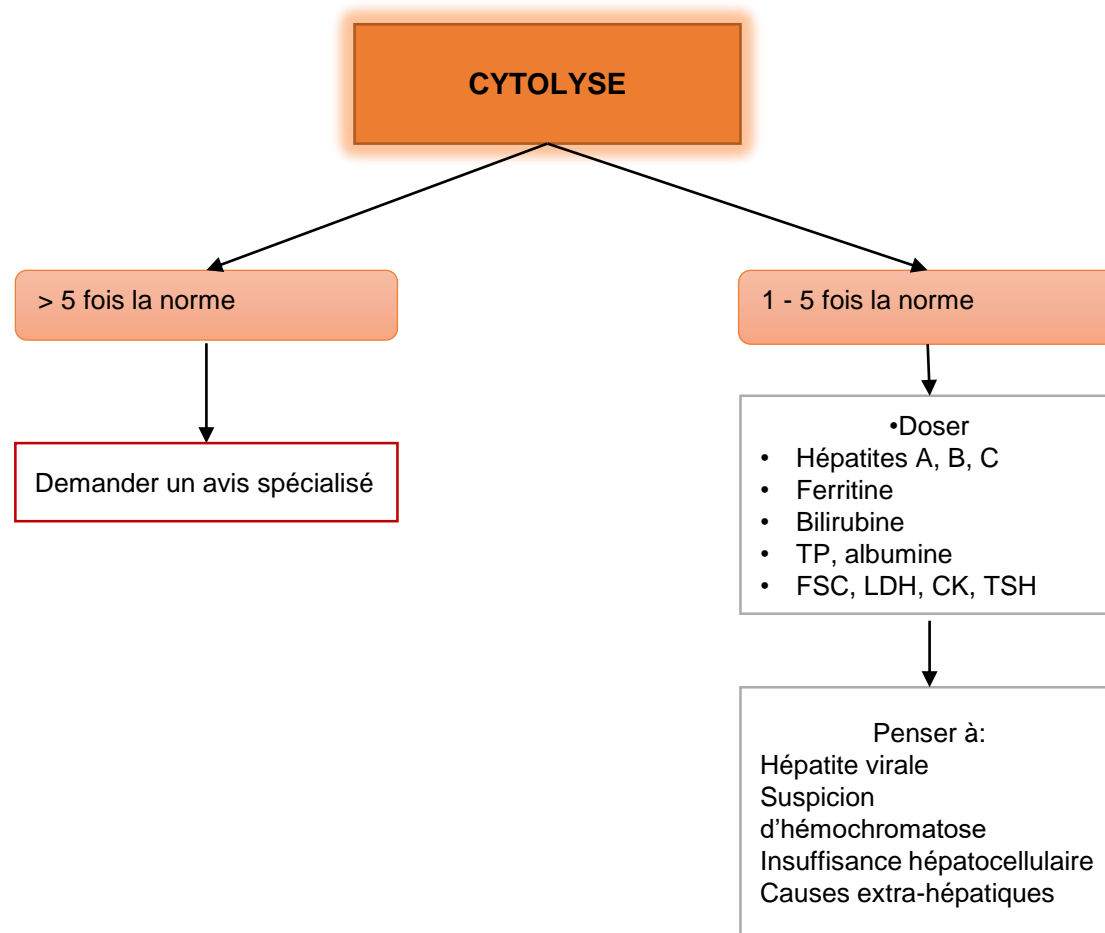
CYTOLYSE

> 5 fois la norme

Demander un avis spécialisé

1 - 5 fois la norme

•Doser
• Hépatites A, B, C
• Ferritine
• Bilirubine
• TP, albumine
• FSC, LDH, CK, TSH

Penser à:
Hépatite virale
Suspicion d’hémochromatose
Insuffisance hépatocellulaire
Causes extra-hépatiques